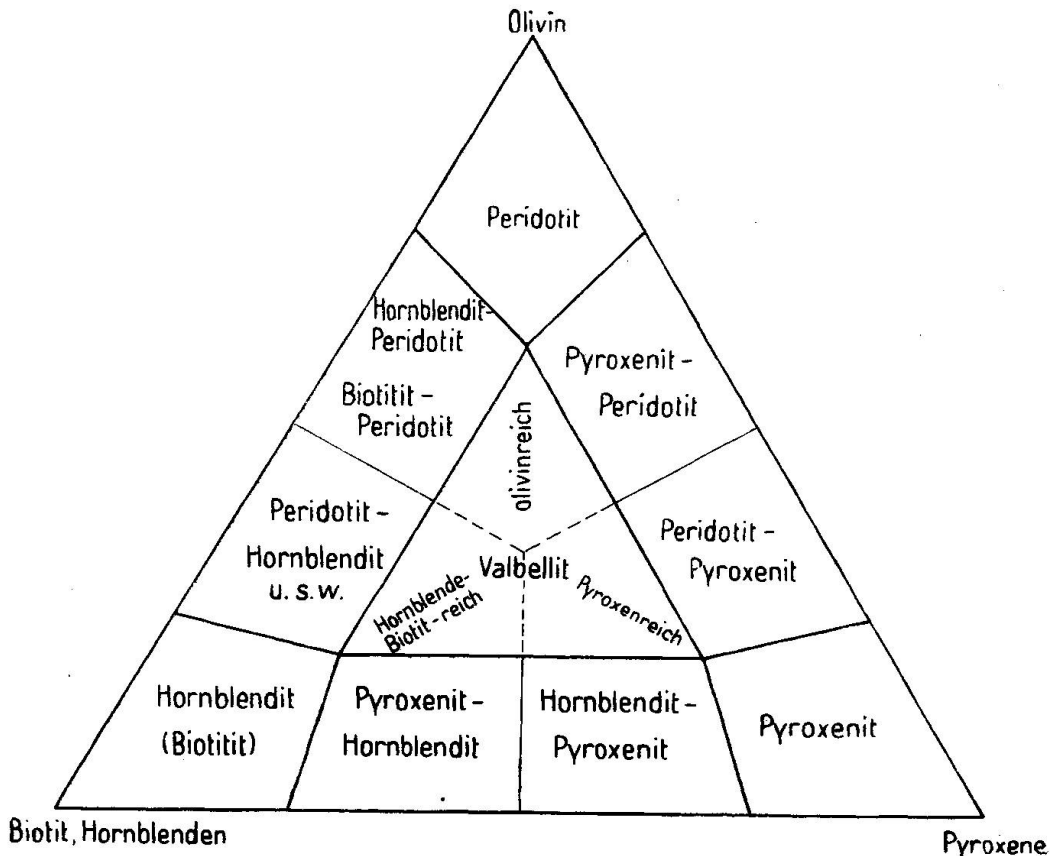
Olivin

Peridotit

Hornblendit-Peridotit

Biotitit - Peridotit

Pyroxenit - Peridotit

olivinreich

Peridotit - Hornblendit u. s. w.

Valbellit

Hornblende-Biotit-reich

Pyroxenreich

Peridotit - Pyroxenit

Hornblendit (Biotitit)

Pyroxenit - Hornblendit

Hornblendit - Pyroxenit

Pyroxenit

Biotit, Hornblenden

Pyroxene